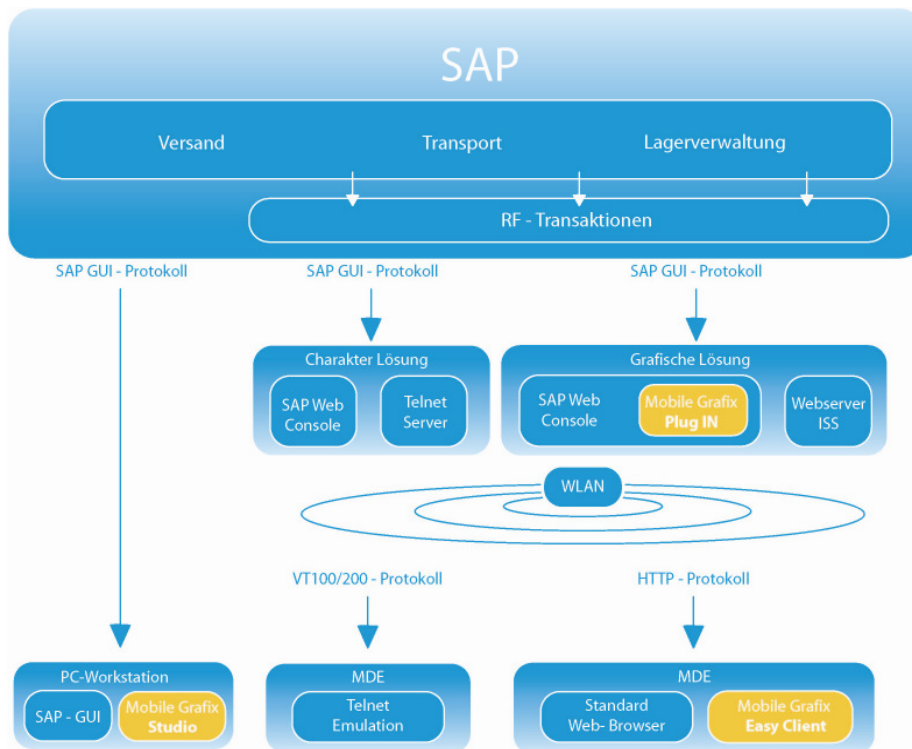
SAP

Versand

Transport

Lagerverwaltung

RF - Transaktionen

SAP GUI - Protokoll

SAP GUI - Protokoll

SAP GUI - Protokoll

Charakter Lösung

SAP Web Console

Telnet Server

Grafische Lösung

SAP Web Console

Mobile Grafix Plug IN

Webserver ISS

WLAN

VT100/200 - Protokoll

HTTP - Protokoll

PC-Workstation

SAP - GUI

Mobile Grafix Studio

MDE

Telnet Emulation

MDE

Standard Web- Browser

Mobile Grafix Easy Client